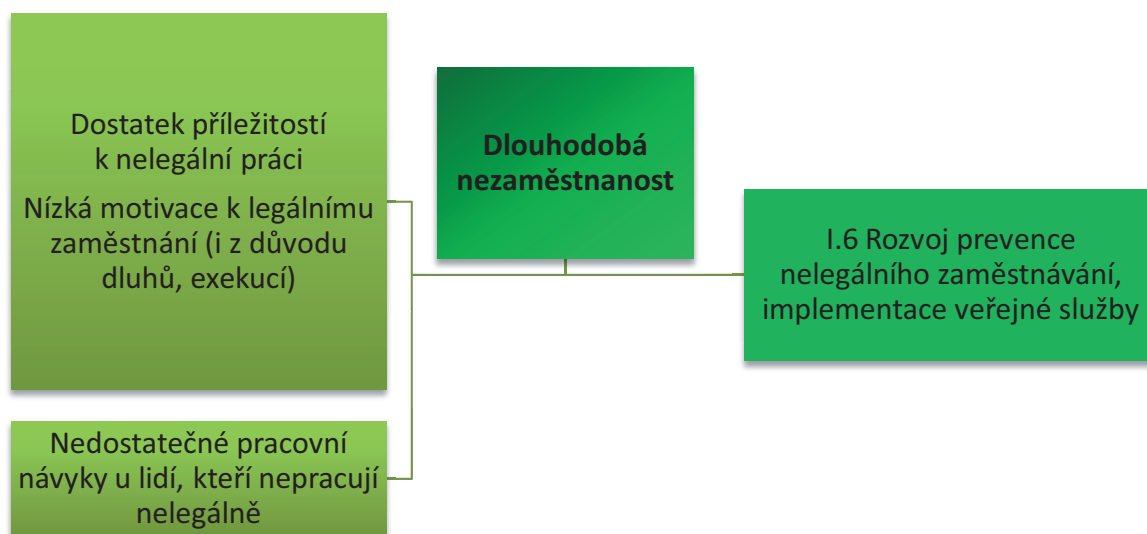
Dostatek příležitostí k nelegální práci

Nízká motivace k legálnímu zaměstnání (i z důvodu dluhů, exekucí)

Dlouhodobá nezaměstnanost

I.6 Rozvoj prevence nelegálního zaměstnávání, implementace veřejné služby

Nedostatečné pracovní návyky u lidí, kteří nepracují nelegálně